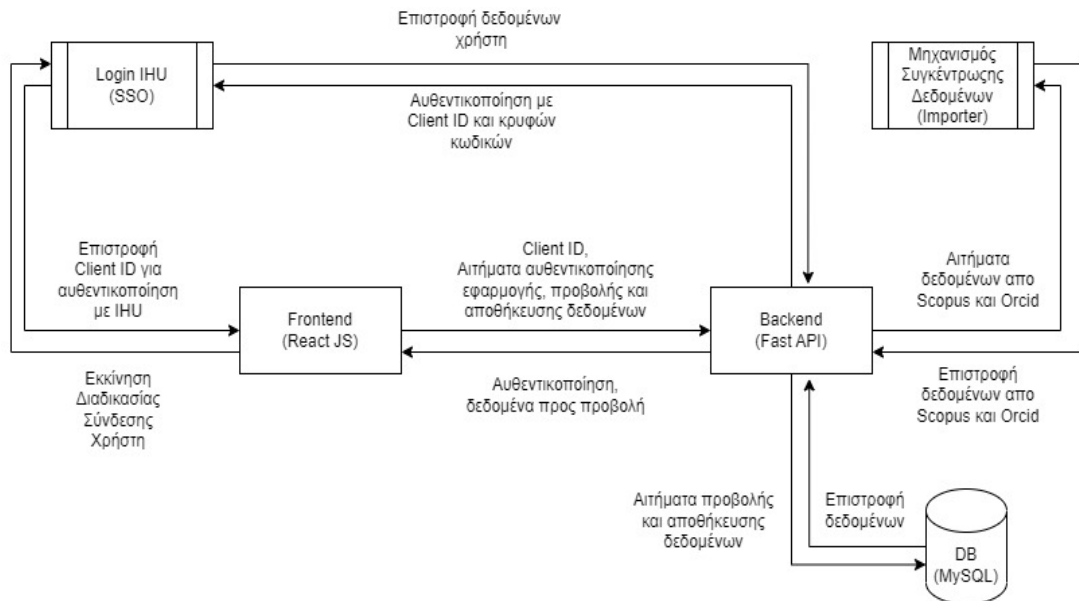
Επιστροφή δεδομένων χρήστη

Login IHU
(SSO)

Μηχανισμός Συγκέντρωσης Δεδομένων (Importer)

Αυθεντικοποίηση με Client ID και κρυφών κωδικών

Επιστροφή Client ID για αυθεντικοποίηση με IHU

Client ID, Αιτήματα αυθεντικοποίησης εφαρμογής, προβολής και αποθήκευσης δεδομένων

Αιτήματα δεδομένων απο Scopus και Orcid

Frontend
(React JS)

Backend
(Fast API)

Εκκίνηση Διαδικασίας Σύνδεσης Χρήστη

Αυθεντικοποίηση, δεδομένα προς προβολή

Επιστροφή δεδομένων απο Scopus και Orcid

Αιτήματα προβολής και αποθήκευσης δεδομένων

Επιστροφή δεδομένων

DB
(MySQL)